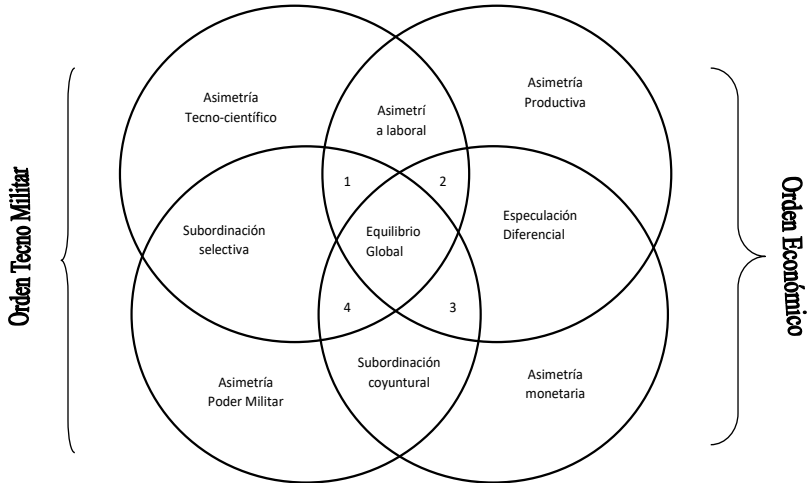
Orden Tecno Militar

Asimetría Tecno-científico

Asimetrí a laboral

Asimetría Productiva

1

2

Subordinación selectiva

Equilibrio Global

Especulación Diferencial

4

3

Asimetría Poder Militar

Subordinación coyuntural

Asimetría monetaria

Orden Económico